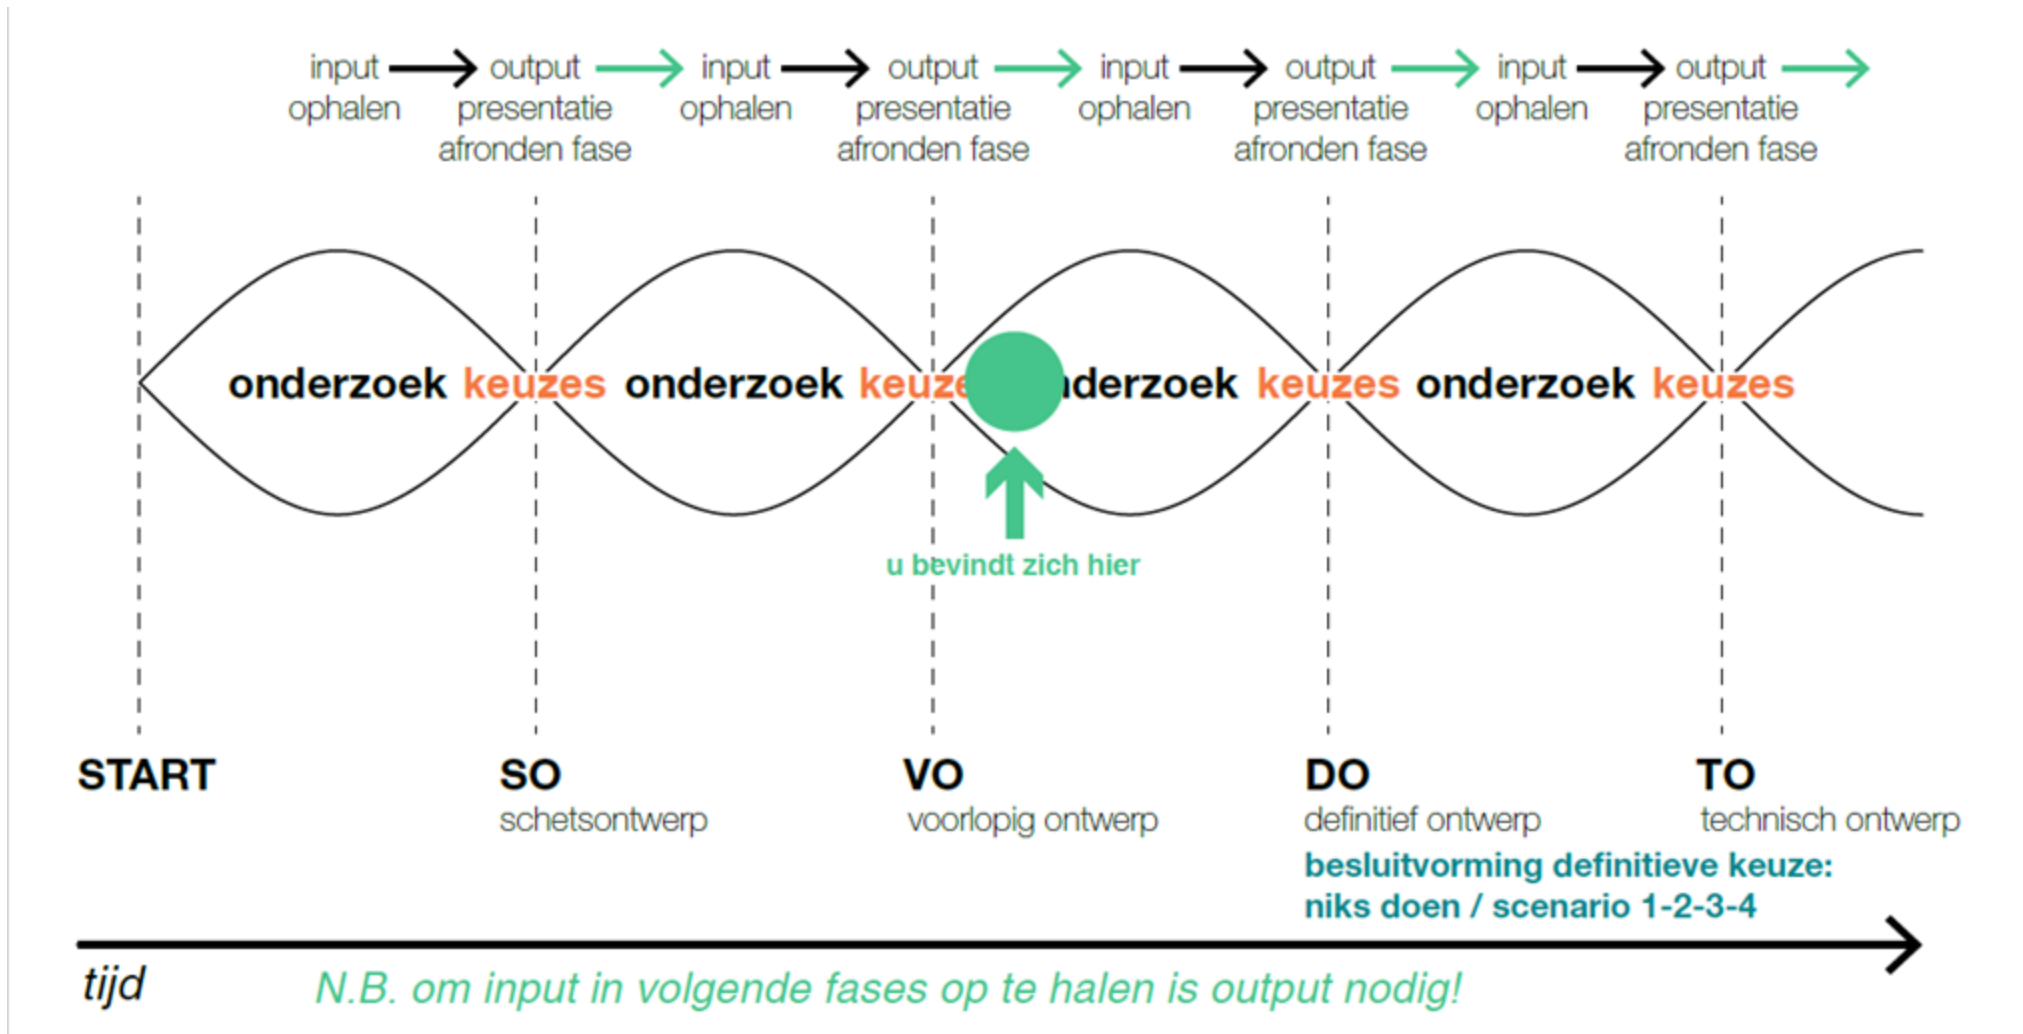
input ophalen → output presentatie afronden fase → input ophalen → output presentatie afronden fase → input ophalen → output presentatie afronden fase → input ophalen → output presentatie afronden fase →

onderzoek keuzes onderzoek keuze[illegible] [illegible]derzoek keuzes onderzoek keuzes

u bevindt zich hier

START

SO
schetsontwerp

VO
voorlopig ontwerp

DO
definitief ontwerp
besluitvorming definitieve keuze:
niks doen / scenario 1-2-3-4

TO
technisch ontwerp

tijd

N.B. om input in volgende fases op te halen is output nodig!